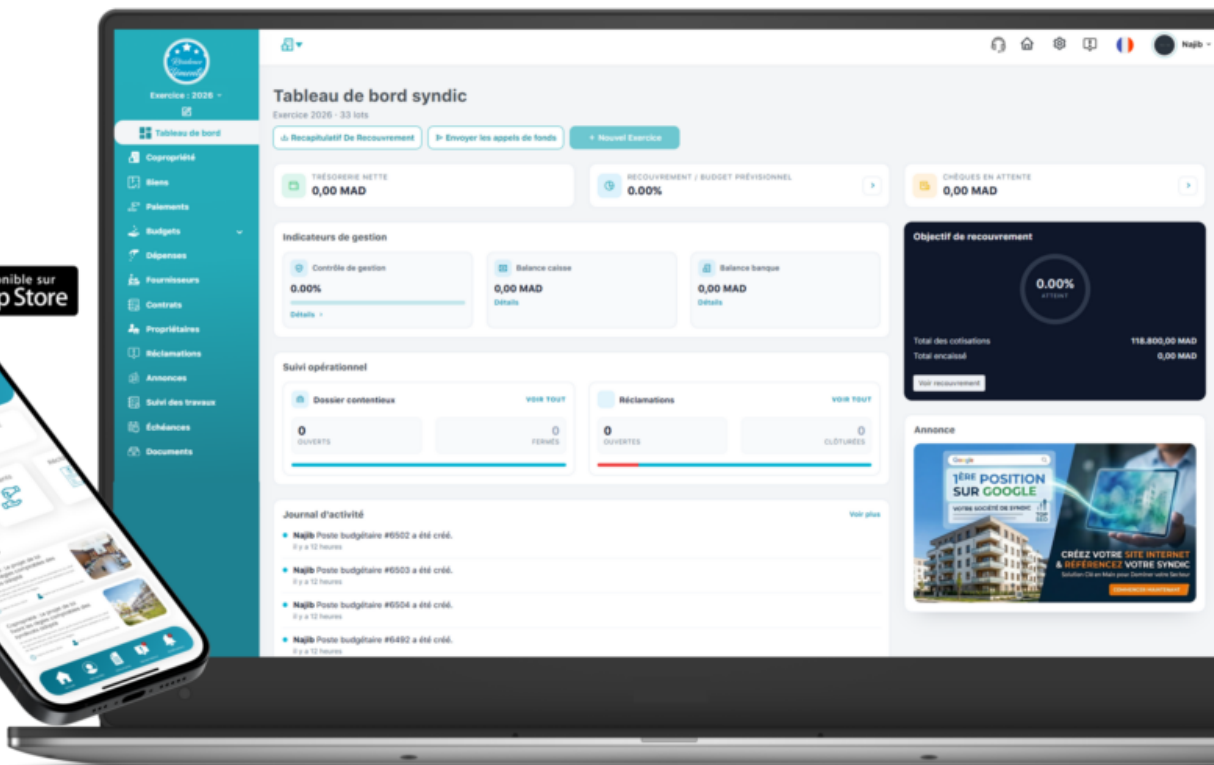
onible sur
p Store

Exercice : 2026

Tableau de bord
Copropriété
Biens
Paiements
Budgets
Dépenses
Fournisseurs
Contrats
Propriétaires
Réclamations
Annonces
Suivi des travaux
Échéances
Documents

Najib

Tableau de bord syndic
Exercice 2026 · 33 lots

Recapitulatif De Recouvrement
Envoyer les appels de fonds
+ Nouvel Exercice

TRÉSORERIE NETTE
0,00 MAD

RECOUVREMENT / BUDGET PRÉVISIONNEL
0.00%

CHÈQUES EN ATTENTE
0,00 MAD

Indicateurs de gestion

Contrôle de gestion
0.00%
Détails

Balance caisse
0,00 MAD
Détails

Balance banque
0,00 MAD
Détails

Objectif de recouvrement
0.00%
ATTEINT
Total des cotisations 118.800,00 MAD
Total encaissé 0,00 MAD
Voir recouvrement

Suivi opérationnel

Dossier contentieux
VOIR TOUT
0
OUVERTS
0
FERMÉS

Réclamations
VOIR TOUT
0
OUVERTES
0
CLÔTURÉES

Annonce

1ÈRE POSITION SUR GOOGLE
VOTRE SOCIÉTÉ DE SYNDIC
CRÉEZ VOTRE SITE INTERNET & RÉFÉRENCEZ VOTRE SYNDIC

Journal d'activité
Voir plus

Najib Poste budgétaire #6502 a été créé.
il y a 12 heures
Najib Poste budgétaire #6503 a été créé.
il y a 12 heures
Najib Poste budgétaire #6504 a été créé.
il y a 12 heures
Najib Poste budgétaire #6492 a été créé.
il y a 12 heures